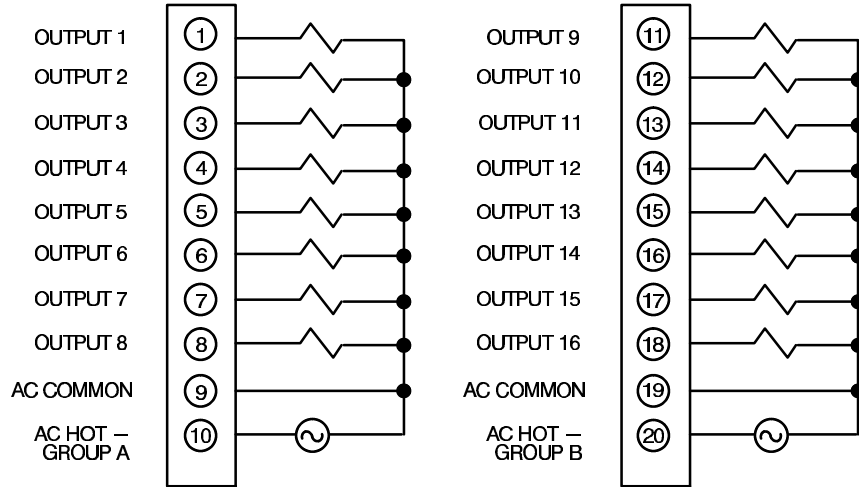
OUTPUT 1 1
OUTPUT 2 2
OUTPUT 3 3
OUTPUT 4 4
OUTPUT 5 5
OUTPUT 6 6
OUTPUT 7 7
OUTPUT 8 8
AC COMMON 9
AC HOT – GROUP A 10

OUTPUT 9 11
OUTPUT 10 12
OUTPUT 11 13
OUTPUT 12 14
OUTPUT 13 15
OUTPUT 14 16
OUTPUT 15 17
OUTPUT 16 18
AC COMMON 19
AC HOT – GROUP B 20